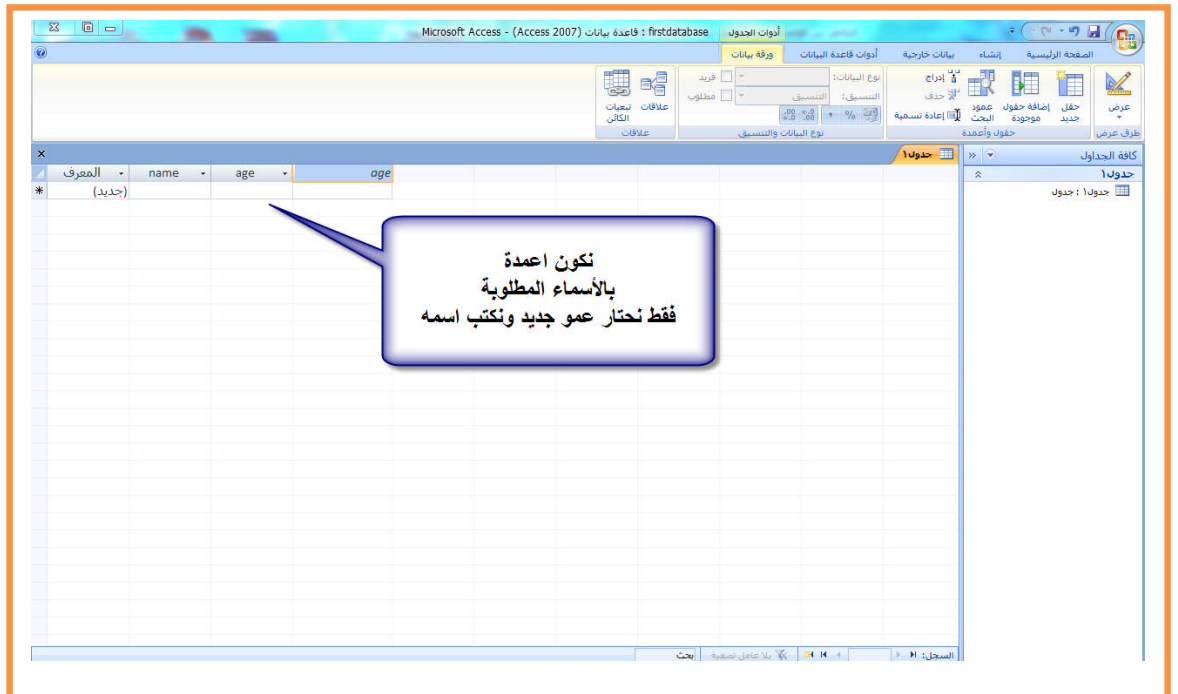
Microsoft Access - (Access 2007) قاعدة بيانات : firstdatabase
أدوات الجدول

الصفحة الرئيسية
إنشاء
بيانات خارجية
أدوات قاعدة البيانات
ورقة بيانات

عرض
طرق عرض
حقل جديد
إضافة حقول موجودة
عمود البحث
إدراج
حذف
إعادة تسمية
حقول وأعمدة
نوع البيانات:
التنسيق:
فريد
مطلوب
نوع البيانات والتنسيق
علاقات
تبعيات الكائن
علاقات

كافة الجداول
جدول١
جدول١ : جدول

جدول١

| المعرف | name | age | age |
|---|---|---|---|
| (جديد) | | | |

نكون اعمدة
بالأسماء المطلوبة
فقط نحتار عمو جديد ونكتب اسمه

السجل:
بلا عامل تصفية
بحث